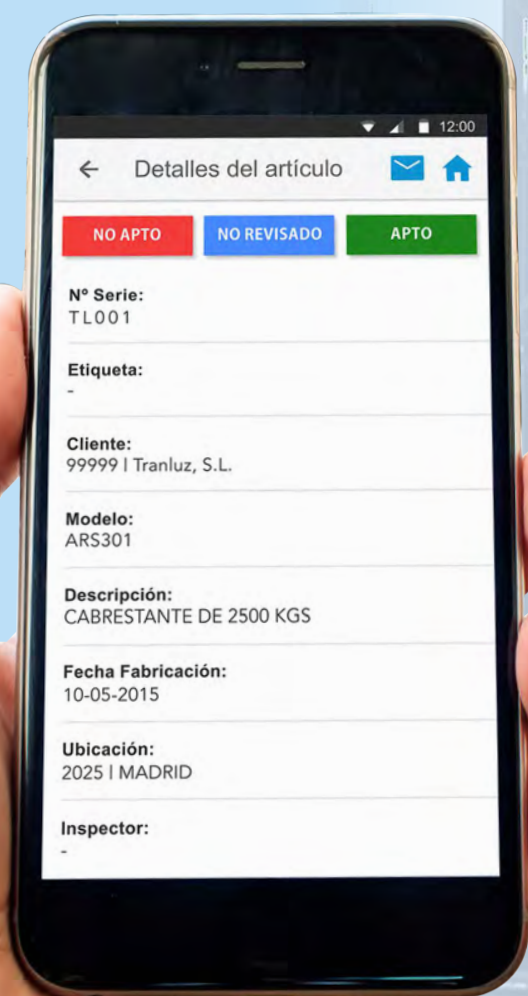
12:00

Detalles del artículo

NO APTO

NO REVISADO

APTO

Nº Serie:
TL001

Etiqueta:
-

Cliente:
99999 | Tranluz, S.L.

Modelo:
ARS301

Descripción:
CABRESTANTE DE 2500 KGS

Fecha Fabricación:
10-05-2015

Ubicación:
2025 | MADRID

Inspector:
-